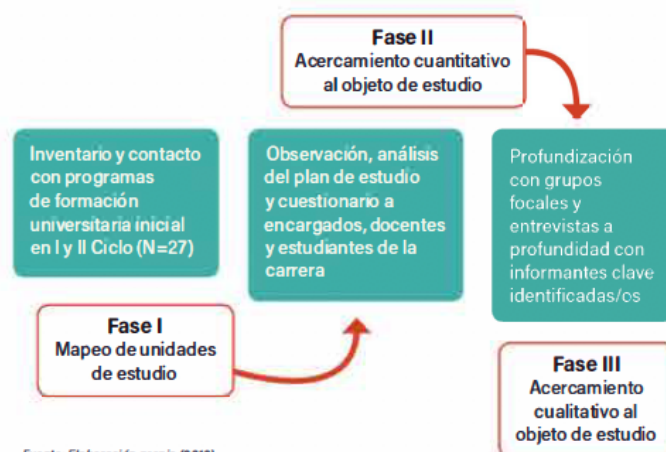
Fase II
Acercamiento cuantitativo al objeto de estudio

Inventario y contacto con programas de formación universitaria inicial en I y II Ciclo (N=27)

Observación, análisis del plan de estudio y cuestionario a encargados, docentes y estudiantes de la carrera

Profundización con grupos focales y entrevistas a profundidad con informantes clave identificadas/os

Fase I
Mapeo de unidades de estudio

Fase III
Acercamiento cualitativo al objeto de estudio

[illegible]